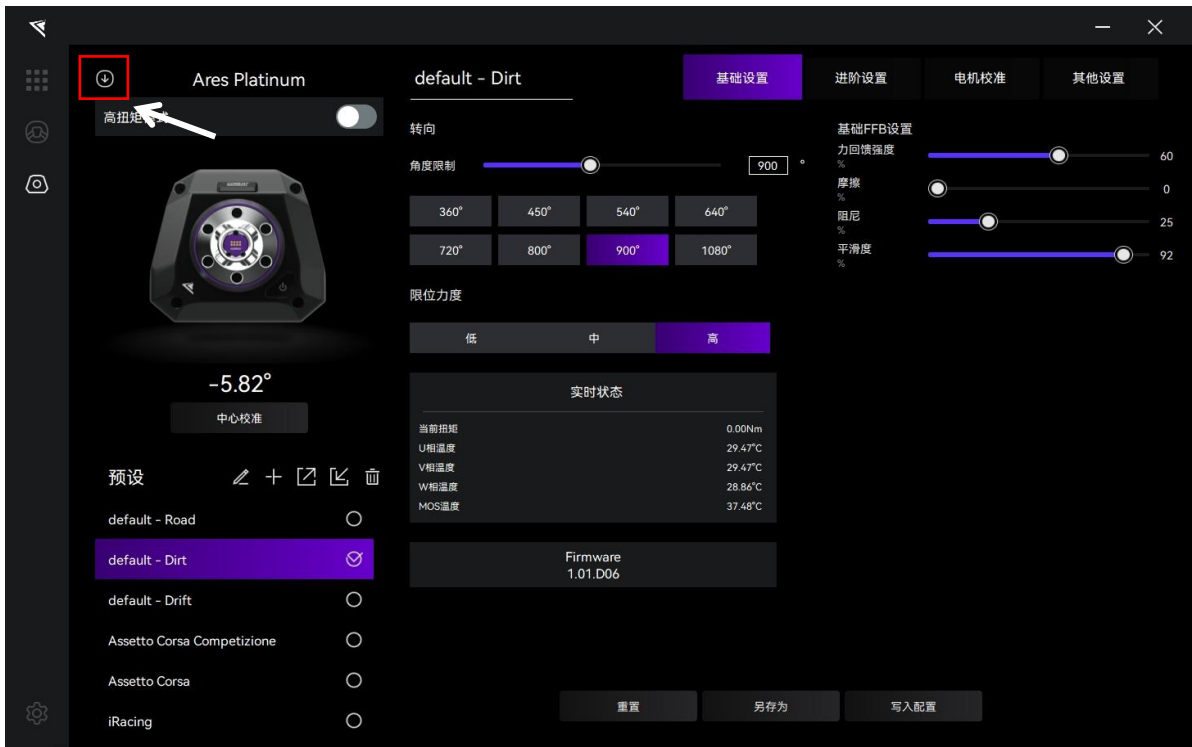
Ares Platinum

高扭矩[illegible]

-5.82°

中心校准

预设

default - Road

default - Dirt

default - Drift

Assetto Corsa Competizione

Assetto Corsa

iRacing

default - Dirt

基础设置

进阶设置

电机校准

其他设置

转向

角度限制

900 °

| 360° | 450° | 540° | 640° |
|---|---|---|---|
| 720° | 800° | 900° | 1080° |

限位力度

| 低 | 中 | 高 |
|---|---|---|

实时状态

| 当前扭矩 | 0.00Nm |
|---|---|
| U相温度 | 29.47°C |
| V相温度 | 29.47°C |
| W相温度 | 28.86°C |
| MOS温度 | 37.48°C |

Firmware
1.01.D06

基础FFB设置

力回馈强度
%
60

摩擦
%
0

阻尼
%
25

平滑度
%
92

重置

另存为

写入配置